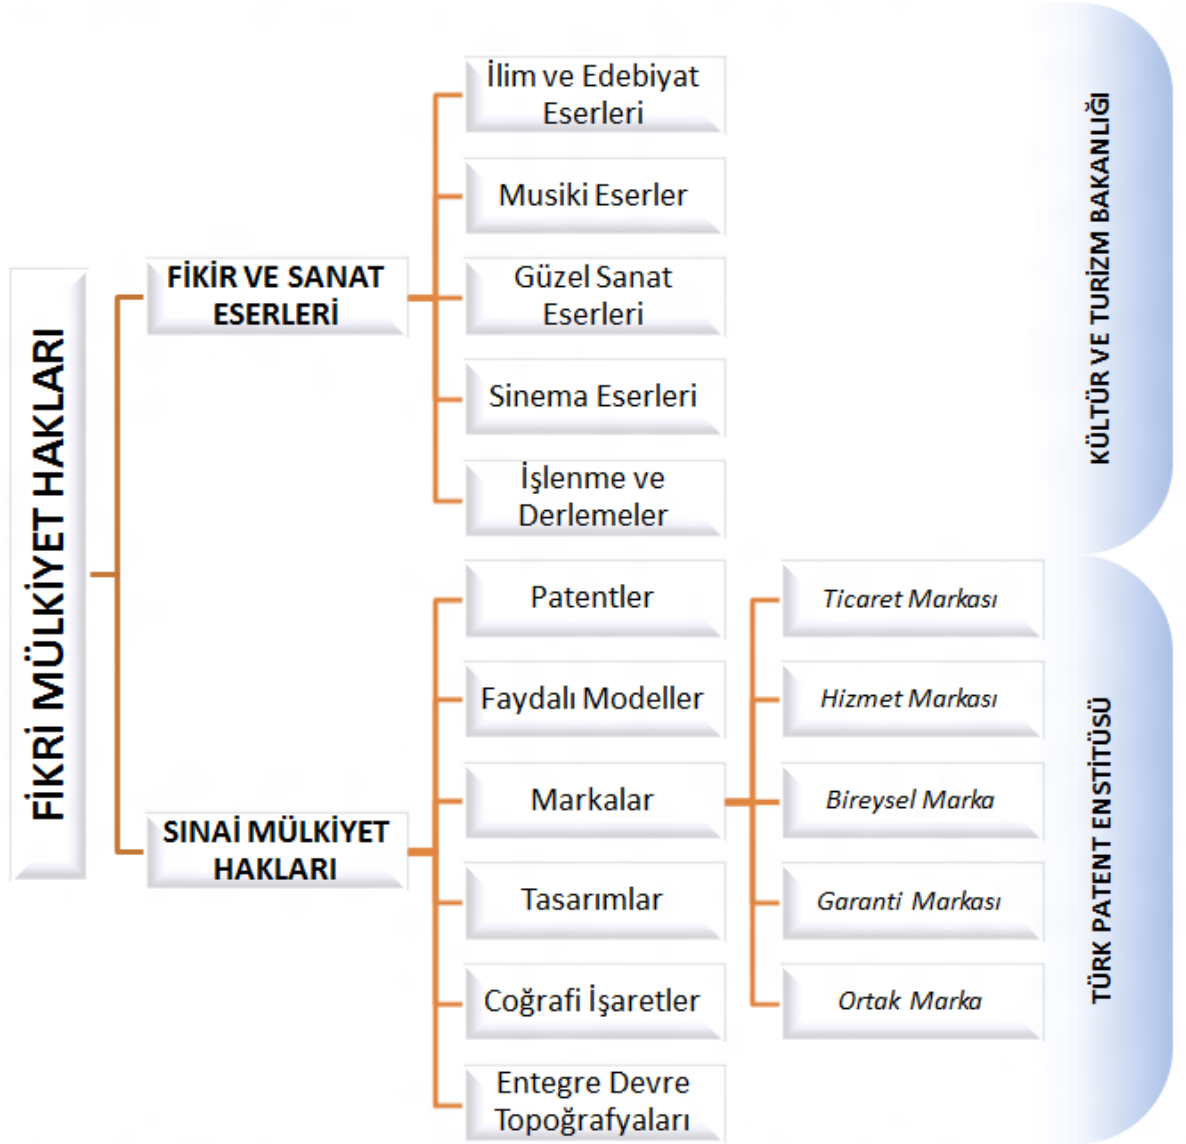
FİKRİ MÜLKİYET HAKLARI

FİKİR VE SANAT ESERLERİ

İlim ve Edebiyat Eserleri

Musiki Eserler

Güzel Sanat Eserleri

Sinema Eserleri

İşlenme ve Derlemeler

KÜLTÜR VE TURİZM BAKANLIĞI

SINAİ MÜLKİYET HAKLARI

Patentler

Faydalı Modeller

Markalar

Tasarımlar

Coğrafi İşaretler

Entegre Devre Topoğrafyaları

Ticaret Markası

Hizmet Markası

Bireysel Marka

Garanti Markası

Ortak Marka

TÜRK PATENT ENSTİTÜSÜ